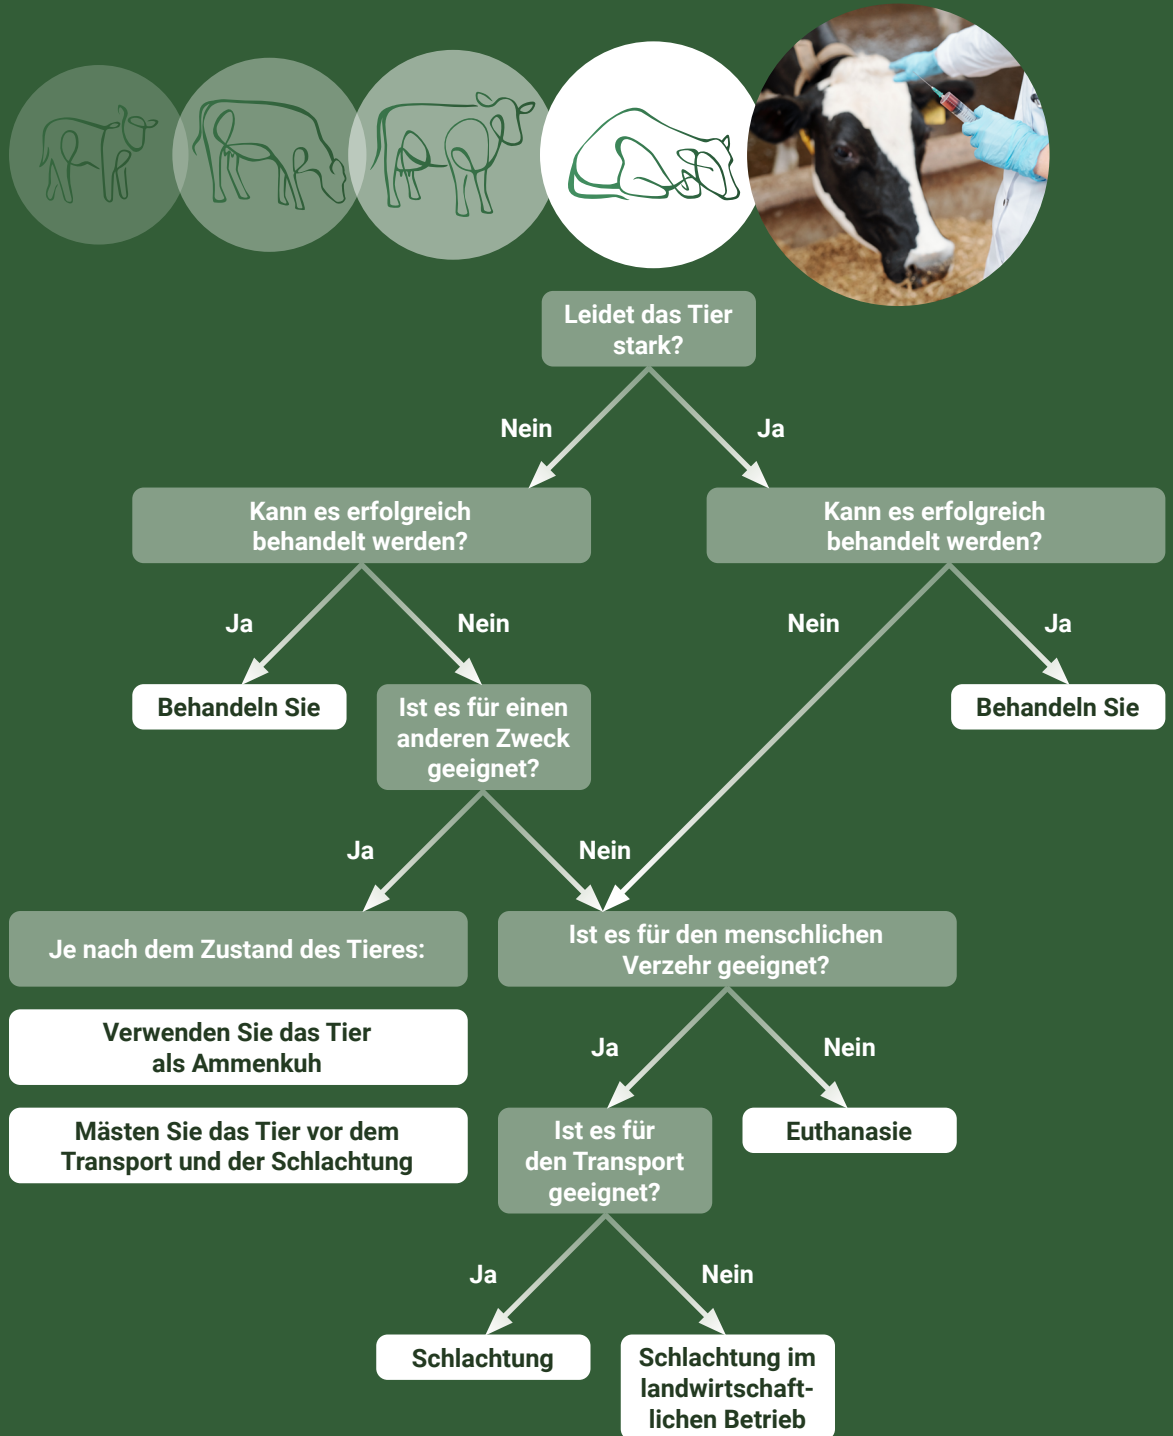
Leidet das Tier stark?

Nein

Ja

Kann es erfolgreich behandelt werden?

Kann es erfolgreich behandelt werden?

Ja

Nein

Nein

Ja

Behandeln Sie

Ist es für einen anderen Zweck geeignet?

Behandeln Sie

Ja

Nein

Je nach dem Zustand des Tieres:

Ist es für den menschlichen Verzehr geeignet?

Verwenden Sie das Tier als Ammenkuh

Ja

Nein

Mästen Sie das Tier vor dem Transport und der Schlachtung

Ist es für den Transport geeignet?

Euthanasie

Ja

Nein

Schlachtung

Schlachtung im landwirtschaftlichen Betrieb